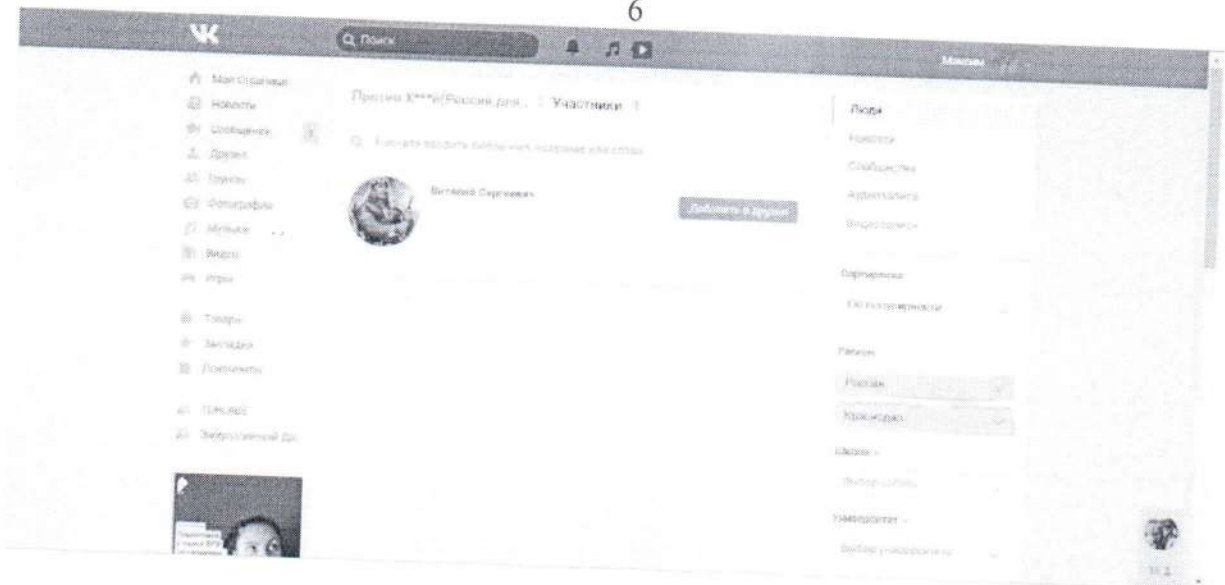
6

Q Поиск

Михаил

Моя Страница
Новости
Сообщения
Друзья
Группы
Фотографии
Музыка
Видео
Игры
Товары
Закладки
Документы
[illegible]
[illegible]

Против К***и(Россия для... | Участники 1

Начните вводить любое имя, название или слово

Виталий Сергеевич

Добавить в друзья

Люди
Новости
Сообщества
Аудиозаписи
Видеозаписи

Сортировка
По популярности

Регион
Россия
Краснодар

Школа
Выбор школы

Университет
Выбор университета